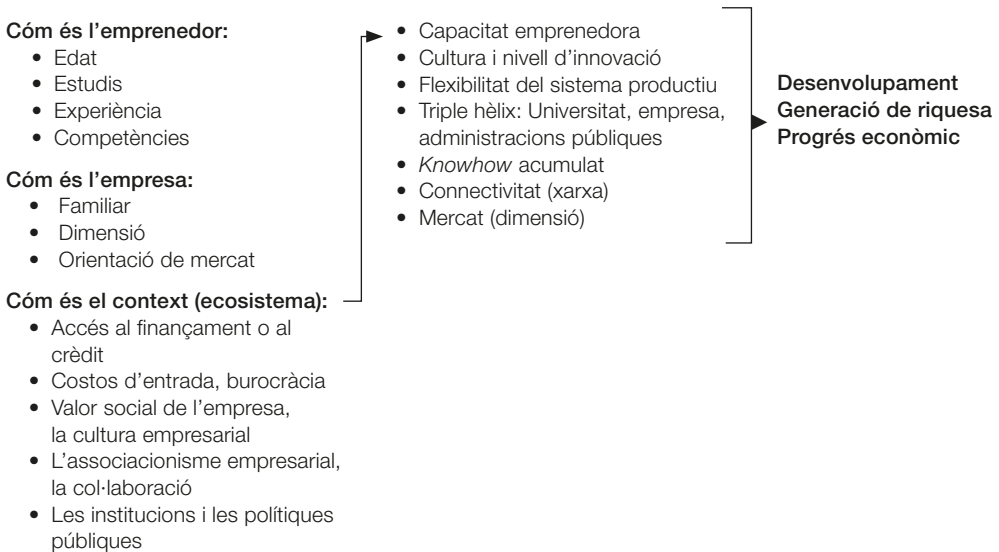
Cóm és l'emprenedor:
• Edat
• Estudis
• Experiència
• Competències

Cóm és l'empresa:
• Familiar
• Dimensió
• Orientació de mercat

Cóm és el context (ecosistema):
• Accés al finançament o al crèdit
• Costos d'entrada, burocràcia
• Valor social de l'empresa, la cultura empresarial
• L'associacionisme empresarial, la col·laboració
• Les institucions i les polítiques públiques

• Capacitat emprenedora
• Cultura i nivell d'innovació
• Flexibilitat del sistema productiu
• Triple hèlix: Universitat, empresa, administracions públiques
• *Knowhow* acumulat
• Connectivitat (xarxa)
• Mercat (dimensió)

Desenvolupament
Generació de riquesa
Progrés econòmic